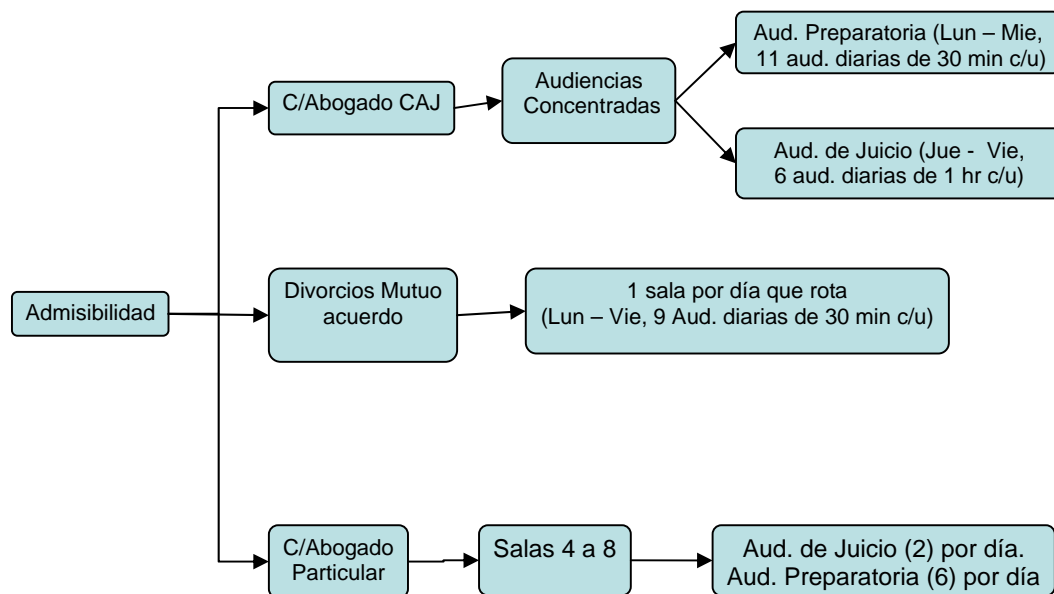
Admisibilidad

C/Abogado CAJ

Audiencias Concentradas

Aud. Preparatoria (Lun – Mie, 11 aud. diarias de 30 min c/u)

Aud. de Juicio (Jue - Vie, 6 aud. diarias de 1 hr c/u)

Divorcios Mutuo acuerdo

1 sala por día que rota (Lun – Vie, 9 Aud. diarias de 30 min c/u)

C/Abogado Particular

Salas 4 a 8

Aud. de Juicio (2) por día. Aud. Preparatoria (6) por día